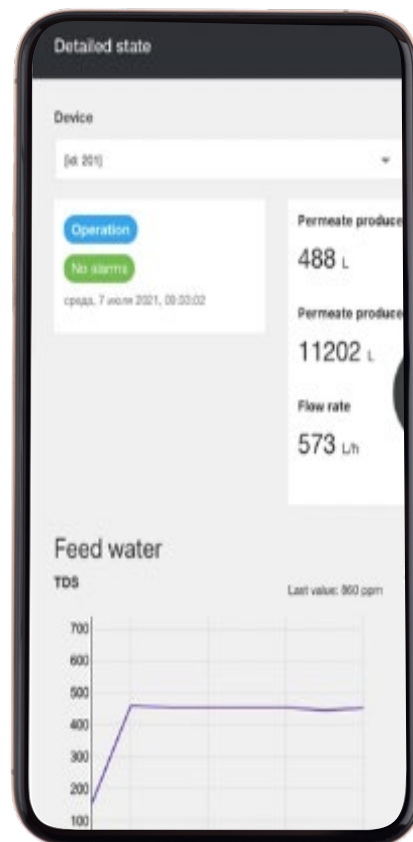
Detailed state

Device

[id: 201]

Operation

No alarms

среда, 7 июля 2021, 09:03:02

Permeate produce

488 L

Permeate produce

11202 L

Flow rate

573 L/h

Feed water

TDS

Last value: 860 ppm

700
600
500
400
300
200
100